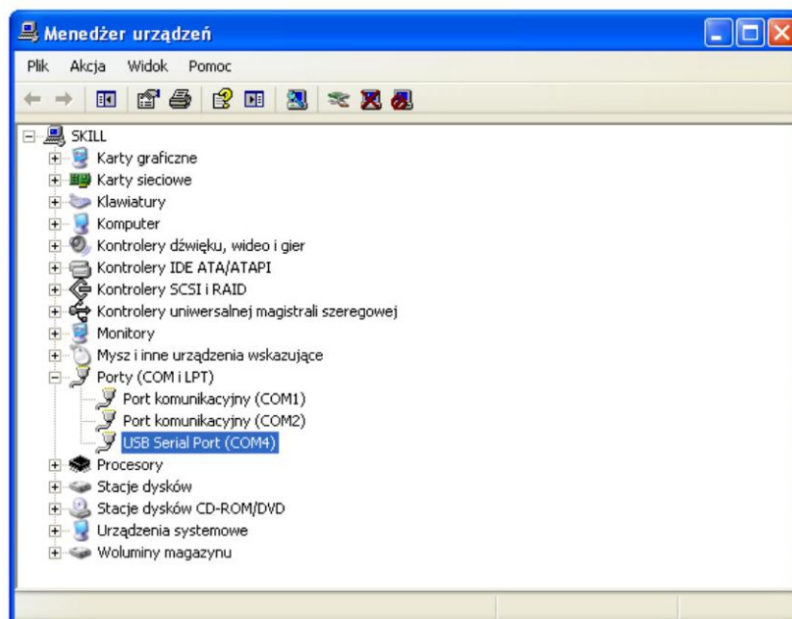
Menedżer urządzeń

Plik Akcja Widok Pomoc

SKILL
Karty graficzne
Karty sieciowe
Klawiatury
Komputer
Kontrolery dźwięku, wideo i gier
Kontrolery IDE ATA/ATAPI
Kontrolery SCSI i RAID
Kontrolery uniwersalnej magistrali szeregowej
Monitory
Mysz i inne urządzenia wskazujące
Porty (COM i LPT)
Port komunikacyjny (COM1)
Port komunikacyjny (COM2)
USB Serial Port (COM4)
Procesory
Stacje dysków
Stacje dysków CD-ROM/DVD
Urządzenia systemowe
Woluminy magazynu